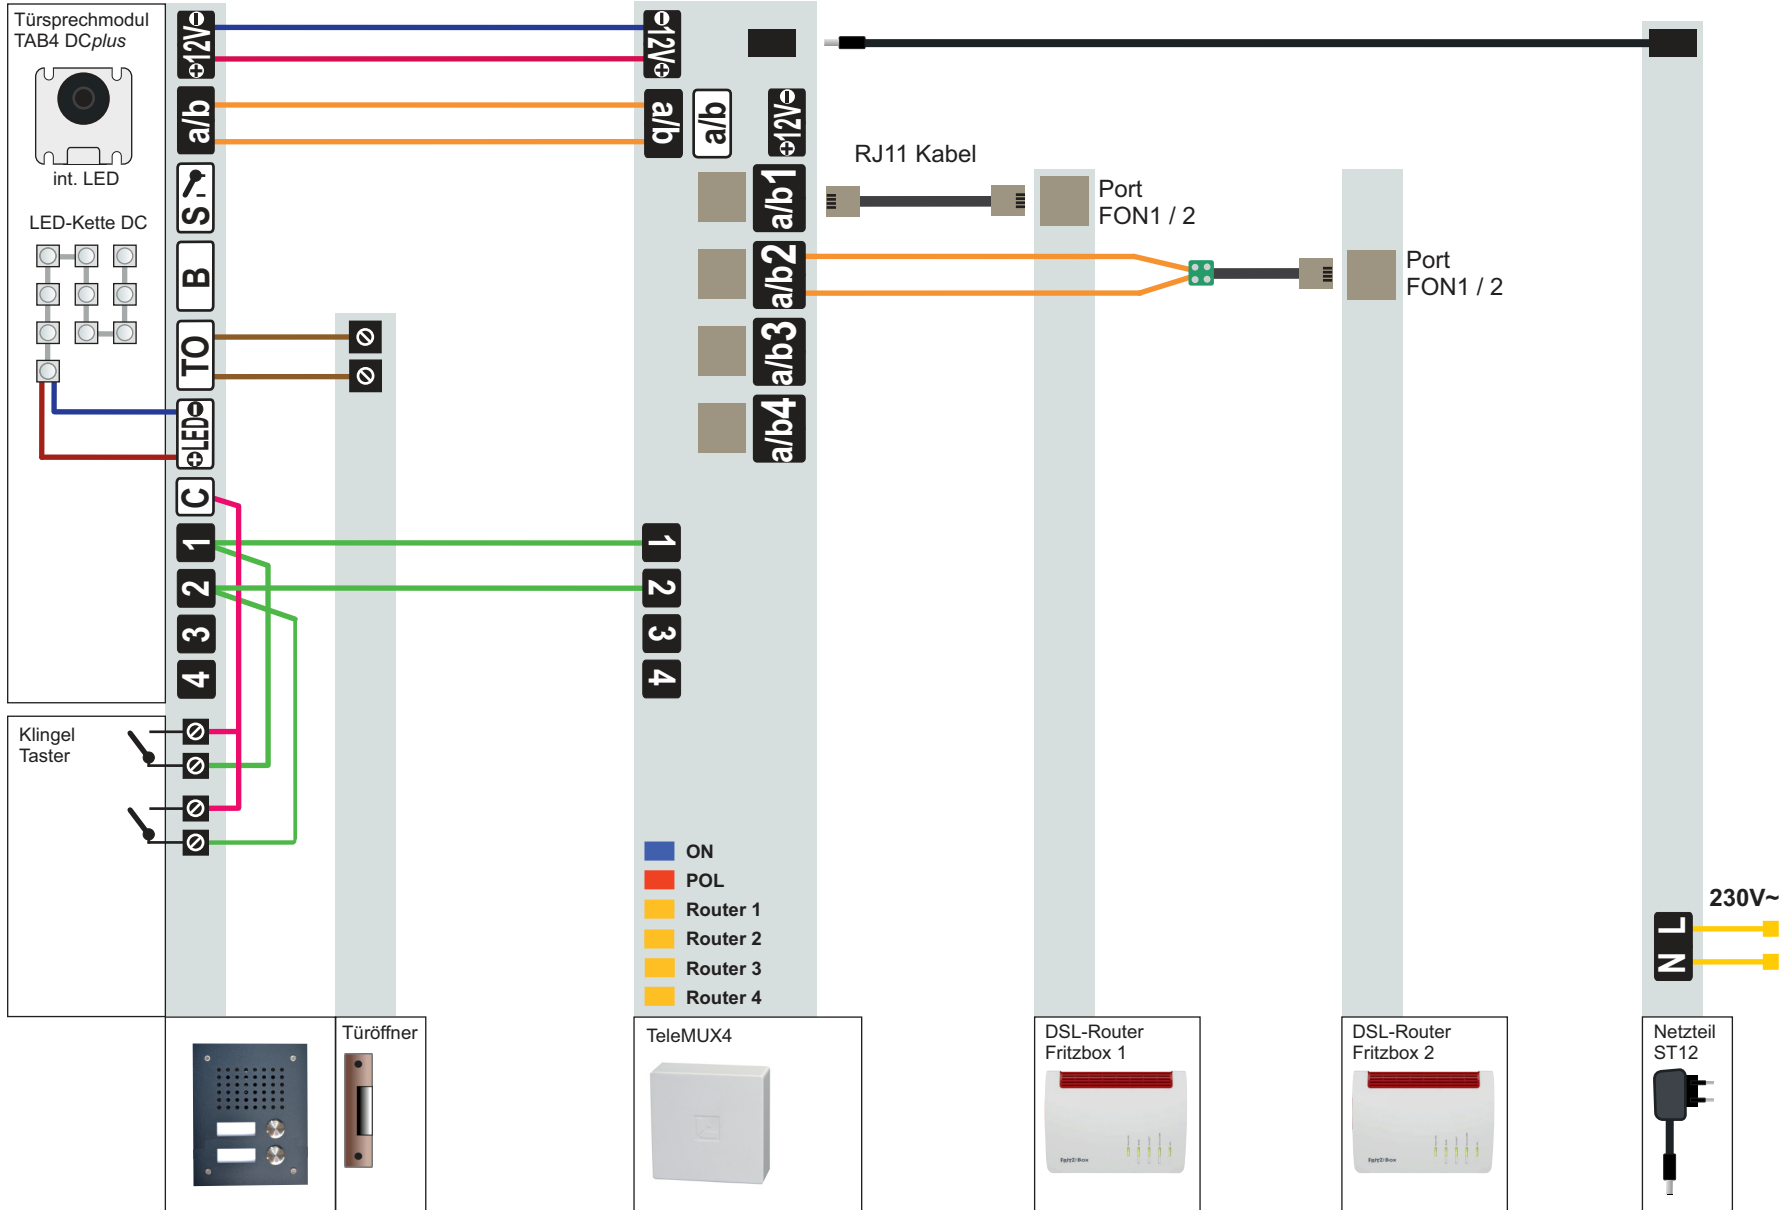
Türsprechmodul TAB4 DCplus

int. LED

LED-Kette DC

⊖12V⊕
a/b
S
B
TO
⊖LED⊕
C
1
2
3
4

Klingel Taster

⊖12V⊕
a/b
a/b
⊖12V⊕
a/b1
a/b2
a/b3
a/b4
1
2
3
4

RJ11 Kabel

Port FON1 / 2

Port FON1 / 2

ON
POL
Router 1
Router 2
Router 3
Router 4

230V~
L
N

Türöffner

TeleMUX4

DSL-Router Fritzbox 1

DSL-Router Fritzbox 2

Netzteil ST12